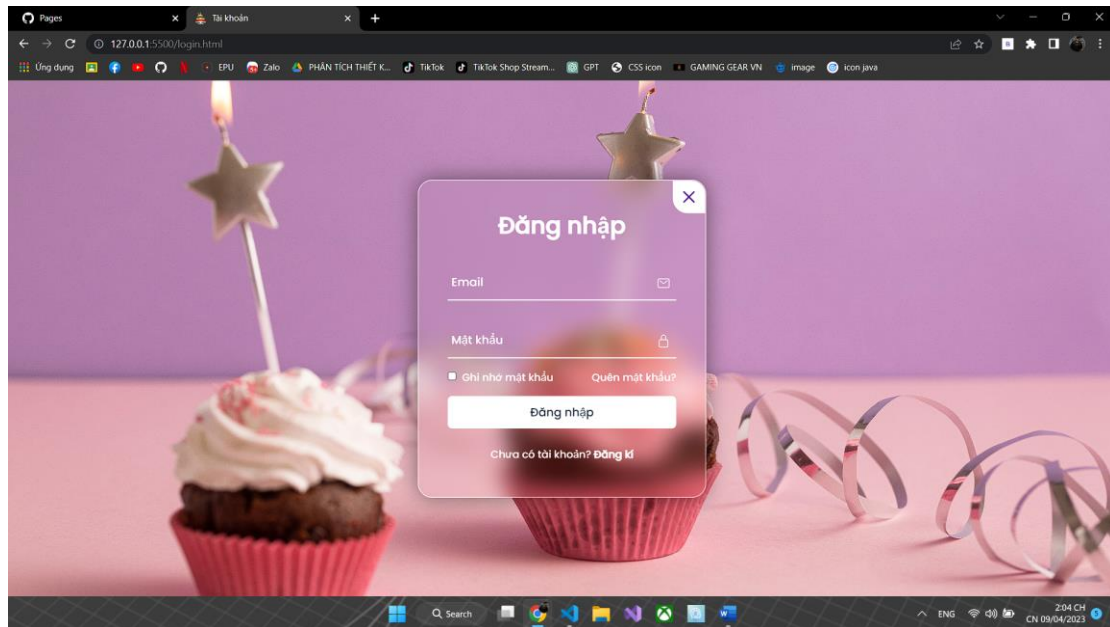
Pages
Tài khoản
127.0.0.1:5500/login.html
Ứng dụng
EPU
Zalo
PHÂN TÍCH THIẾT K...
TikTok
TikTok Shop Stream...
GPT
CSS icon
GAMING GEAR VN
image
icon java

Đăng nhập

Email

Mật khẩu

Ghi nhớ mật khẩu
Quên mật khẩu?

Đăng nhập

Chưa có tài khoản? Đăng kí

Search
ENG
2:04 CH
CN 09/04/2023